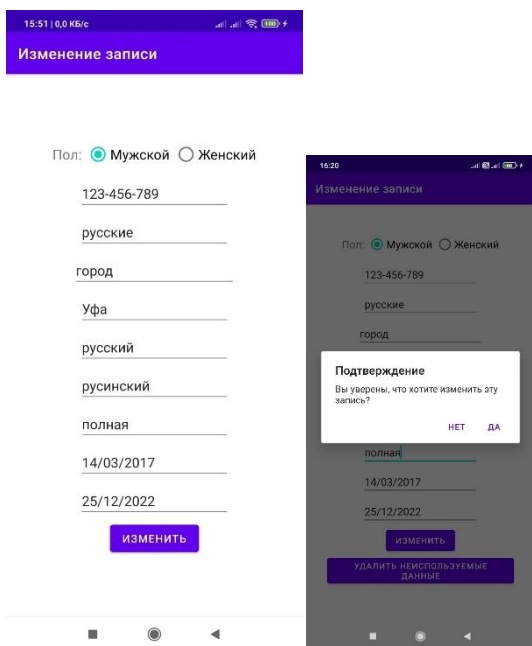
15:51 | 0,0 КБ/с

Изменение записи

Пол: Мужской Женский

123-456-789

русские

город

Уфа

русский

русинский

полная

14/03/2017

25/12/2022

ИЗМЕНИТЬ

16:20

Изменение записи

Пол: Мужской Женский

123-456-789

русские

город

Подтверждение

Вы уверены, что хотите изменить эту запись?

НЕТ ДА

полная

14/03/2017

25/12/2022

ИЗМЕНИТЬ

УДАЛИТЬ НЕИСПОЛЬЗУЕМЫЕ ДАННЫЕ